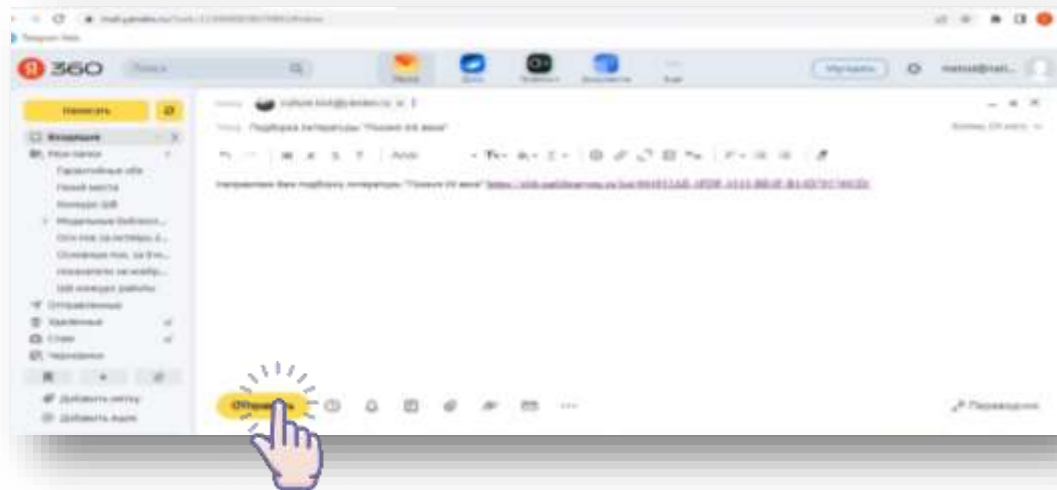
360

Написать

Входящие

Подборка литературы "Поэзия XX века"

Направляю Вам подборку литературы "Поэзия XX века" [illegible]

Отправить

Отправленные

Удалённые

Спам

Черновики

Добавить метку

Добавить папку

Переводчик